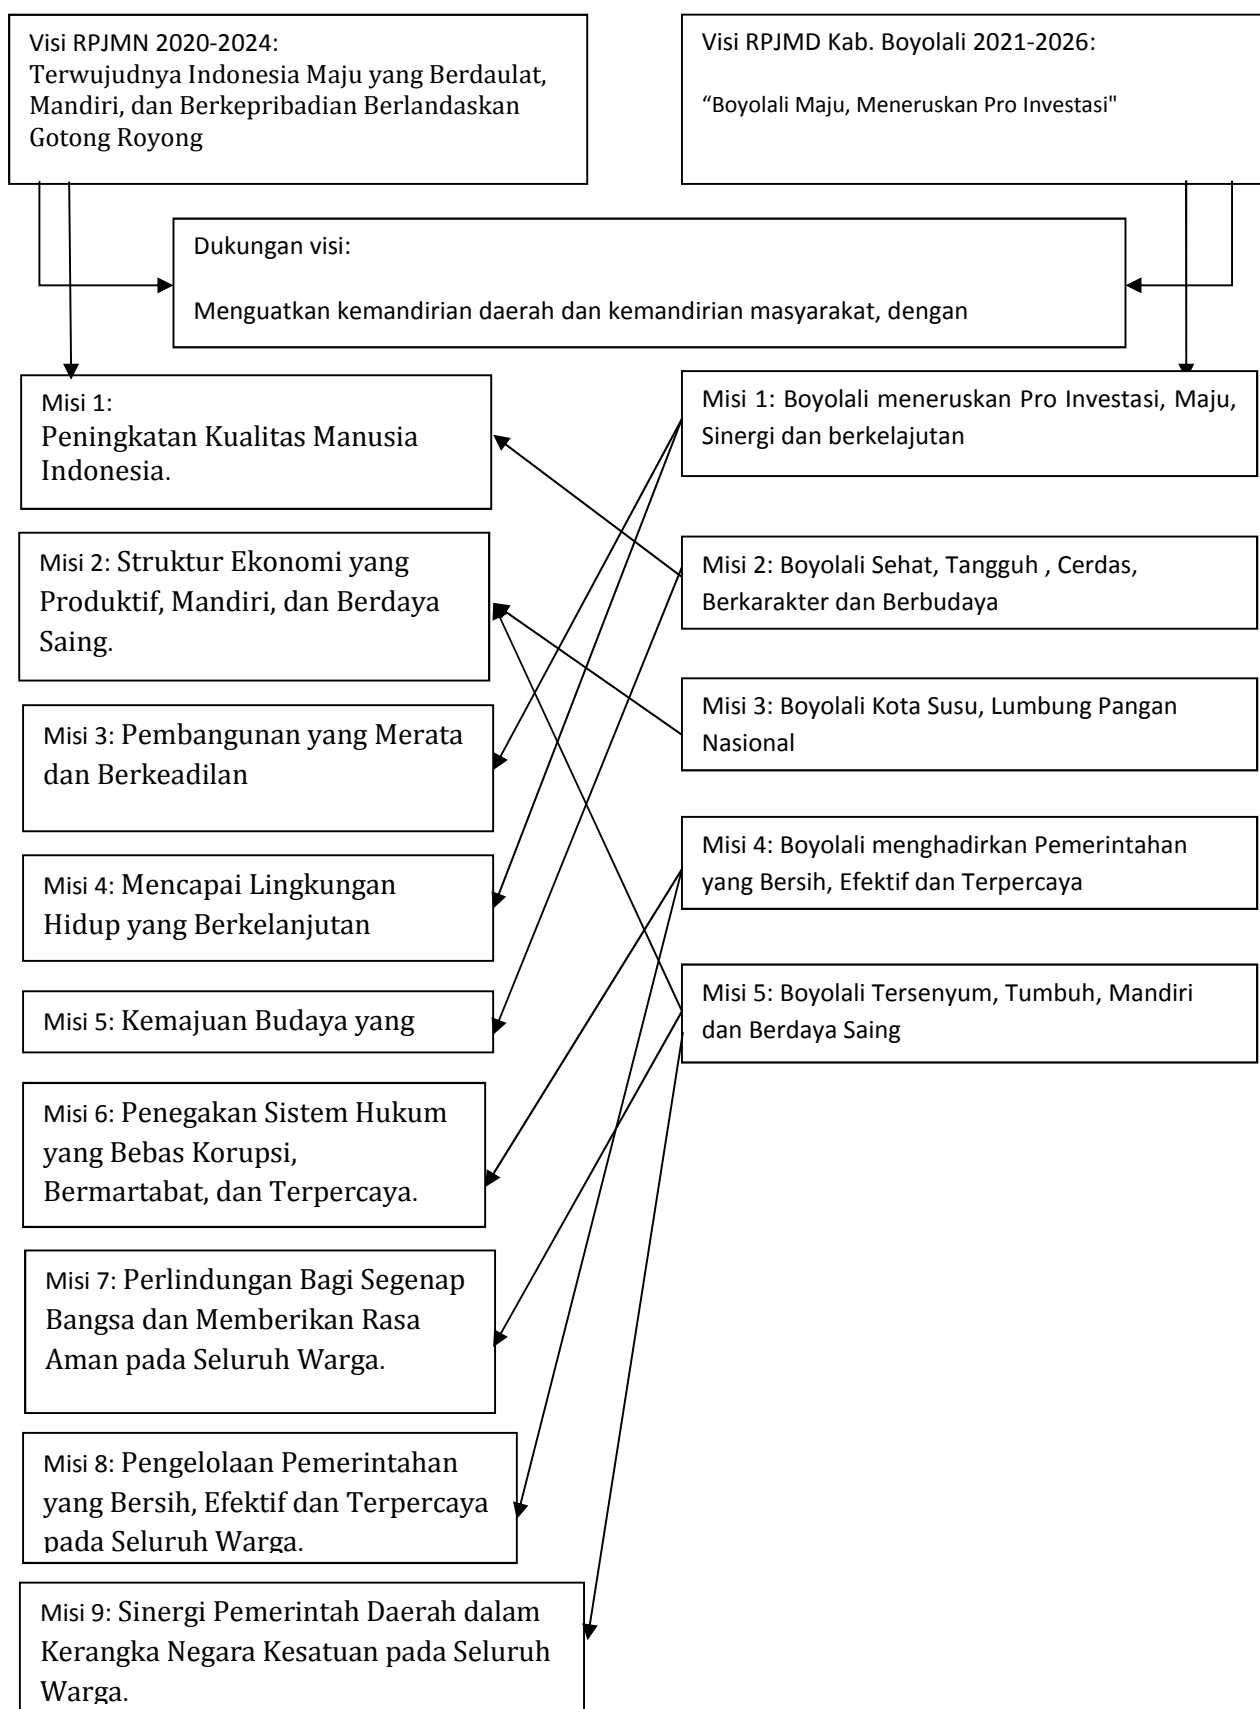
Visi RPJMN 2020-2024:
Terwujudnya Indonesia Maju yang Berdaulat, Mandiri, dan Berkepribadian Berlandaskan Gotong Royong

Visi RPJMD Kab. Boyolali 2021-2026:

“Boyolali Maju, Meneruskan Pro Investasi"

Dukungan visi:

Menguatkan kemandirian daerah dan kemandirian masyarakat, dengan

Misi 1:
Peningkatan Kualitas Manusia Indonesia.

Misi 2: Struktur Ekonomi yang Produktif, Mandiri, dan Berdaya Saing.

Misi 3: Pembangunan yang Merata dan Berkeadilan

Misi 4: Mencapai Lingkungan Hidup yang Berkelanjutan

Misi 5: Kemajuan Budaya yang

Misi 6: Penegakan Sistem Hukum yang Bebas Korupsi, Bermartabat, dan Terpercaya.

Misi 7: Perlindungan Bagi Segenap Bangsa dan Memberikan Rasa Aman pada Seluruh Warga.

Misi 8: Pengelolaan Pemerintahan yang Bersih, Efektif dan Terpercaya pada Seluruh Warga.

Misi 9: Sinergi Pemerintah Daerah dalam Kerangka Negara Kesatuan pada Seluruh Warga.

Misi 1: Boyolali meneruskan Pro Investasi, Maju, Sinergi dan berkelajutan

Misi 2: Boyolali Sehat, Tangguh , Cerdas, Berkarakter dan Berbudaya

Misi 3: Boyolali Kota Susu, Lumbung Pangan Nasional

Misi 4: Boyolali menghadirkan Pemerintahan yang Bersih, Efektif dan Terpercaya

Misi 5: Boyolali Tersenyum, Tumbuh, Mandiri dan Berdaya Saing